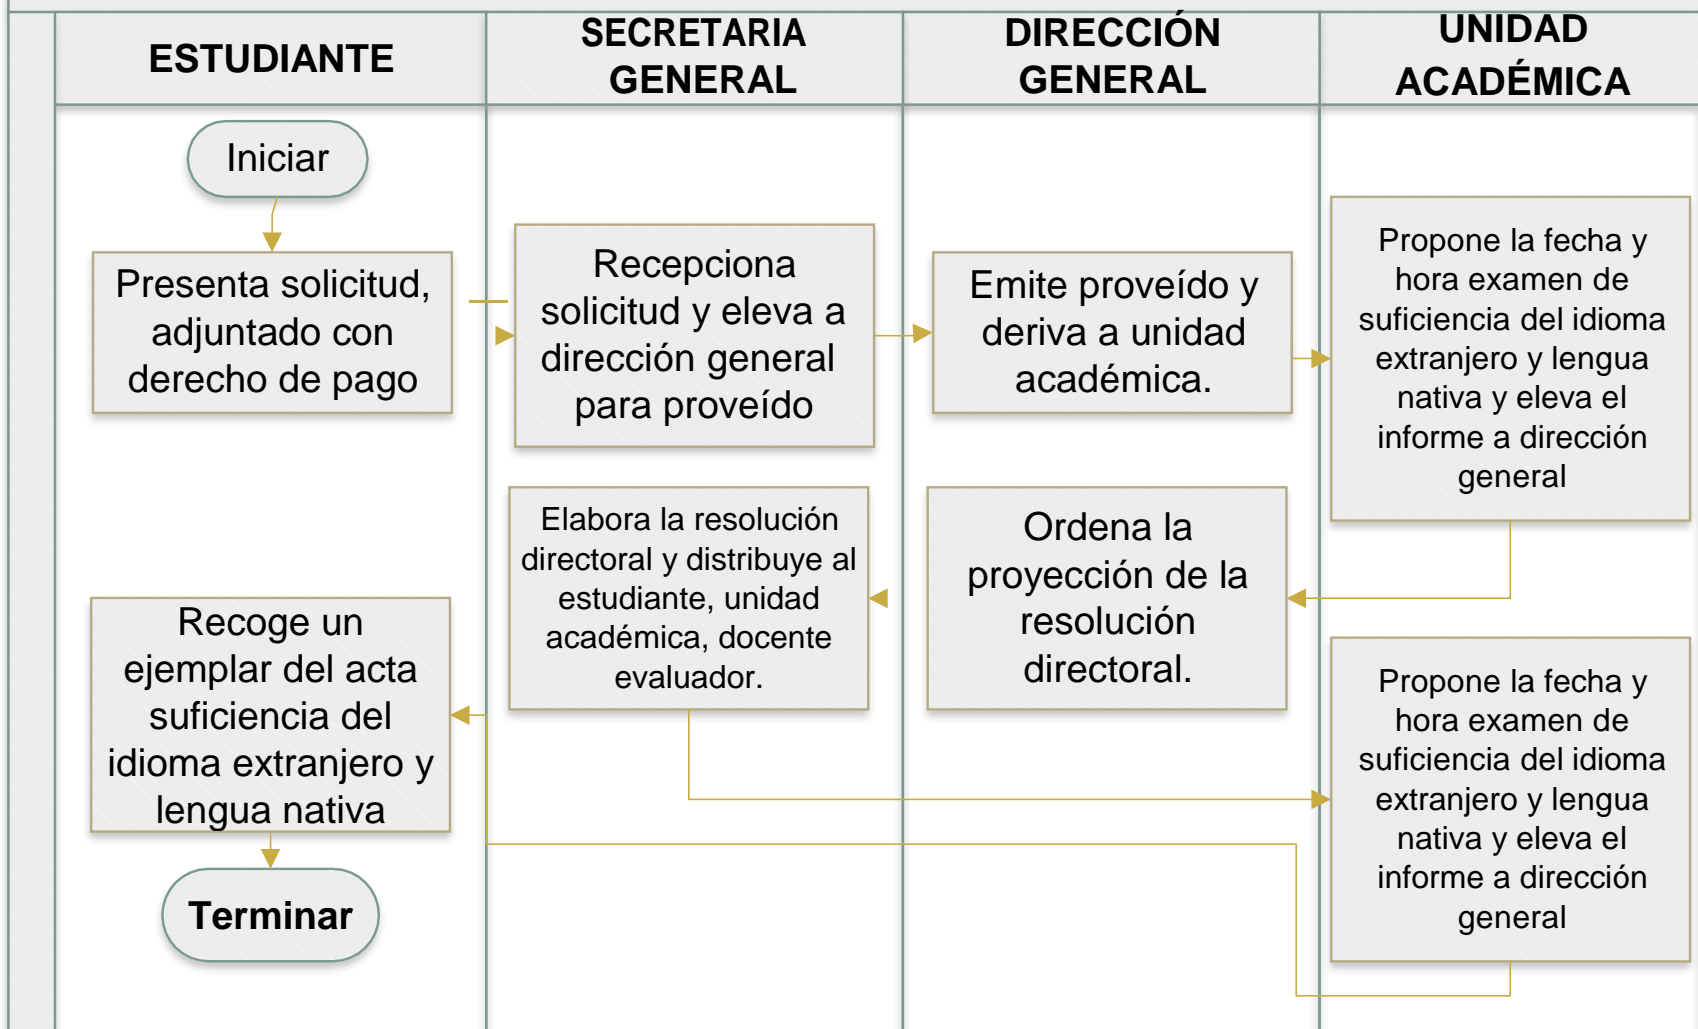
| ESTUDIANTE | SECRETARIA GENERAL | DIRECCIÓN GENERAL | UNIDAD ACADÉMICA |
|---|---|---|---|

Iniciar

Presenta solicitud, adjuntado con derecho de pago

Recepciona solicitud y eleva a dirección general para proveído

Emite proveído y deriva a unidad académica.

Propone la fecha y hora examen de suficiencia del idioma extranjero y lengua nativa y eleva el informe a dirección general

Ordena la proyección de la resolución directoral.

Elabora la resolución directoral y distribuye al estudiante, unidad académica, docente evaluador.

Recoge un ejemplar del acta suficiencia del idioma extranjero y lengua nativa

Propone la fecha y hora examen de suficiencia del idioma extranjero y lengua nativa y eleva el informe a dirección general

Terminar